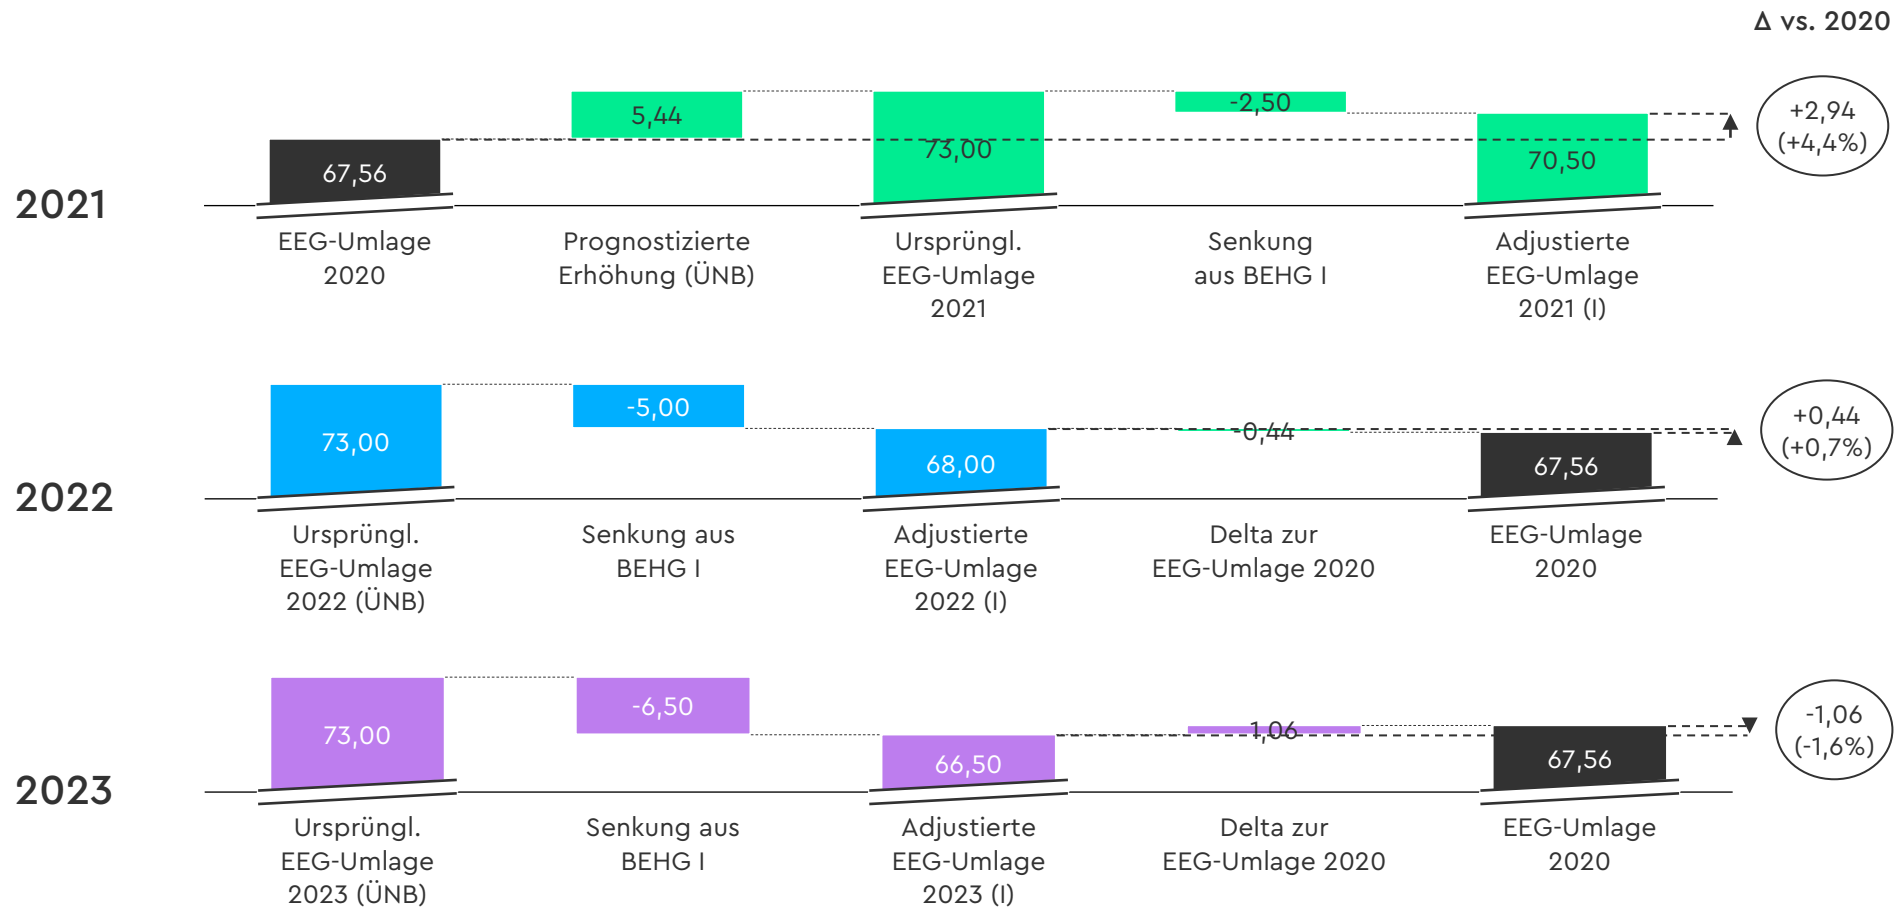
Δ vs. 2020

2021

67,56
EEG-Umlage 2020

5,44
Prognostizierte Erhöhung (ÜNB)

73,00
Ursprüngl. EEG-Umlage 2021

-2,50
Senkung aus BEHG I

70,50
Adjustierte EEG-Umlage 2021 (I)

+2,94 (+4,4%)

2022

73,00
Ursprüngl. EEG-Umlage 2022 (ÜNB)

-5,00
Senkung aus BEHG I

68,00
Adjustierte EEG-Umlage 2022 (I)

-0,44
Delta zur EEG-Umlage 2020

67,56
EEG-Umlage 2020

+0,44 (+0,7%)

2023

73,00
Ursprüngl. EEG-Umlage 2023 (ÜNB)

-6,50
Senkung aus BEHG I

66,50
Adjustierte EEG-Umlage 2023 (I)

1,06
Delta zur EEG-Umlage 2020

67,56
EEG-Umlage 2020

-1,06 (-1,6%)